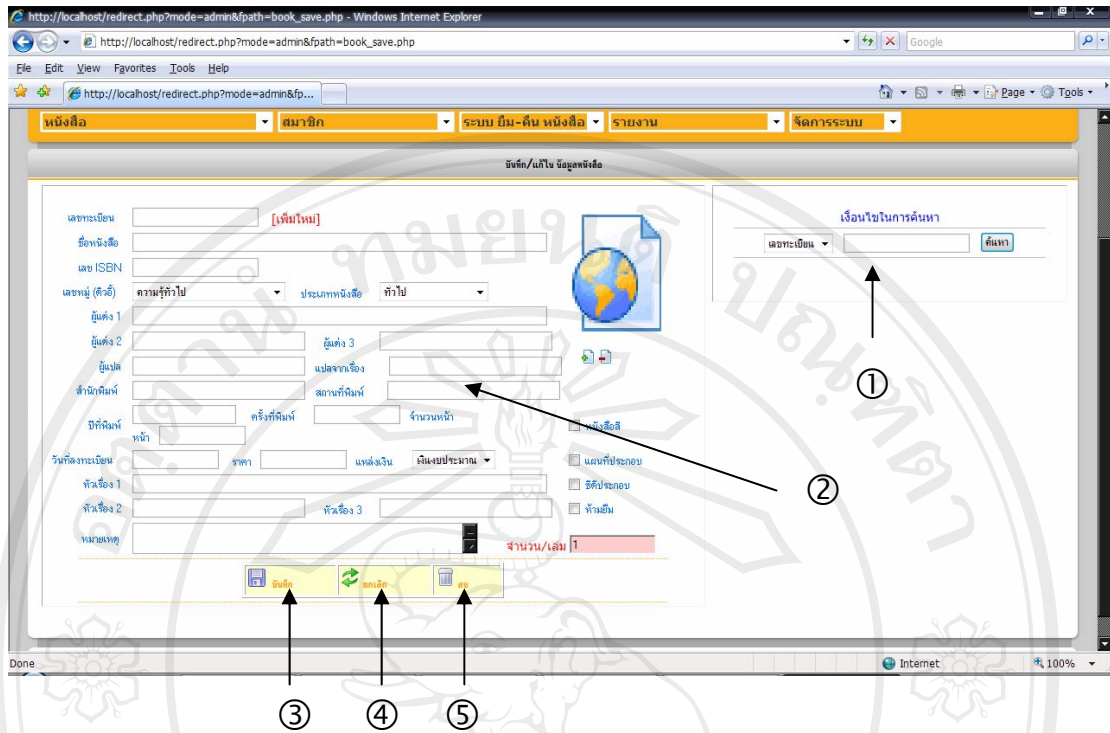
http://localhost/redirect.php?mode=admin&fpath=book_save.php - Windows Internet Explorer

http://localhost/redirect.php?mode=admin&fpath=book_save.php

Google

File Edit View Favorites Tools Help

http://localhost/redirect.php?mode=admin&fp...

Page Tools

หนังสือ | สมาชิก | ระบบ ยืม-คืน หนังสือ | รายงาน | จัดการระบบ

บันทึก/แก้ไข ข้อมูลหนังสือ

เลขทะเบียน [เพิ่มใหม่]
ชื่อหนังสือ
เลข ISBN
เลขหมู่ (ตัวอี้) ความรู้ทั่วไป ประเภทหนังสือ ทั่วไป
ผู้แต่ง 1
ผู้แต่ง 2 ผู้แต่ง 3
ผู้แปล แปลจากเรื่อง
สำนักพิมพ์ สถานที่พิมพ์
ปีที่พิมพ์ ครั้งที่พิมพ์ จำนวนหน้า
หน้า
หนังสือสี
วันที่ลงทะเบียน ราคา แหล่งเงิน เงินงบประมาณ
แผนที่ประกอบ
หัวเรื่อง 1
ซีดีประกอบ
หัวเรื่อง 2 หัวเรื่อง 3
ห้ามยืม
หมายเหตุ
จำนวน/เล่ม 1

บันทึก ยกเลิก ลบ

เงื่อนไขในการค้นหา
เลขทะเบียน ค้นหา

①
②
③ ④ ⑤

Done Internet 100%